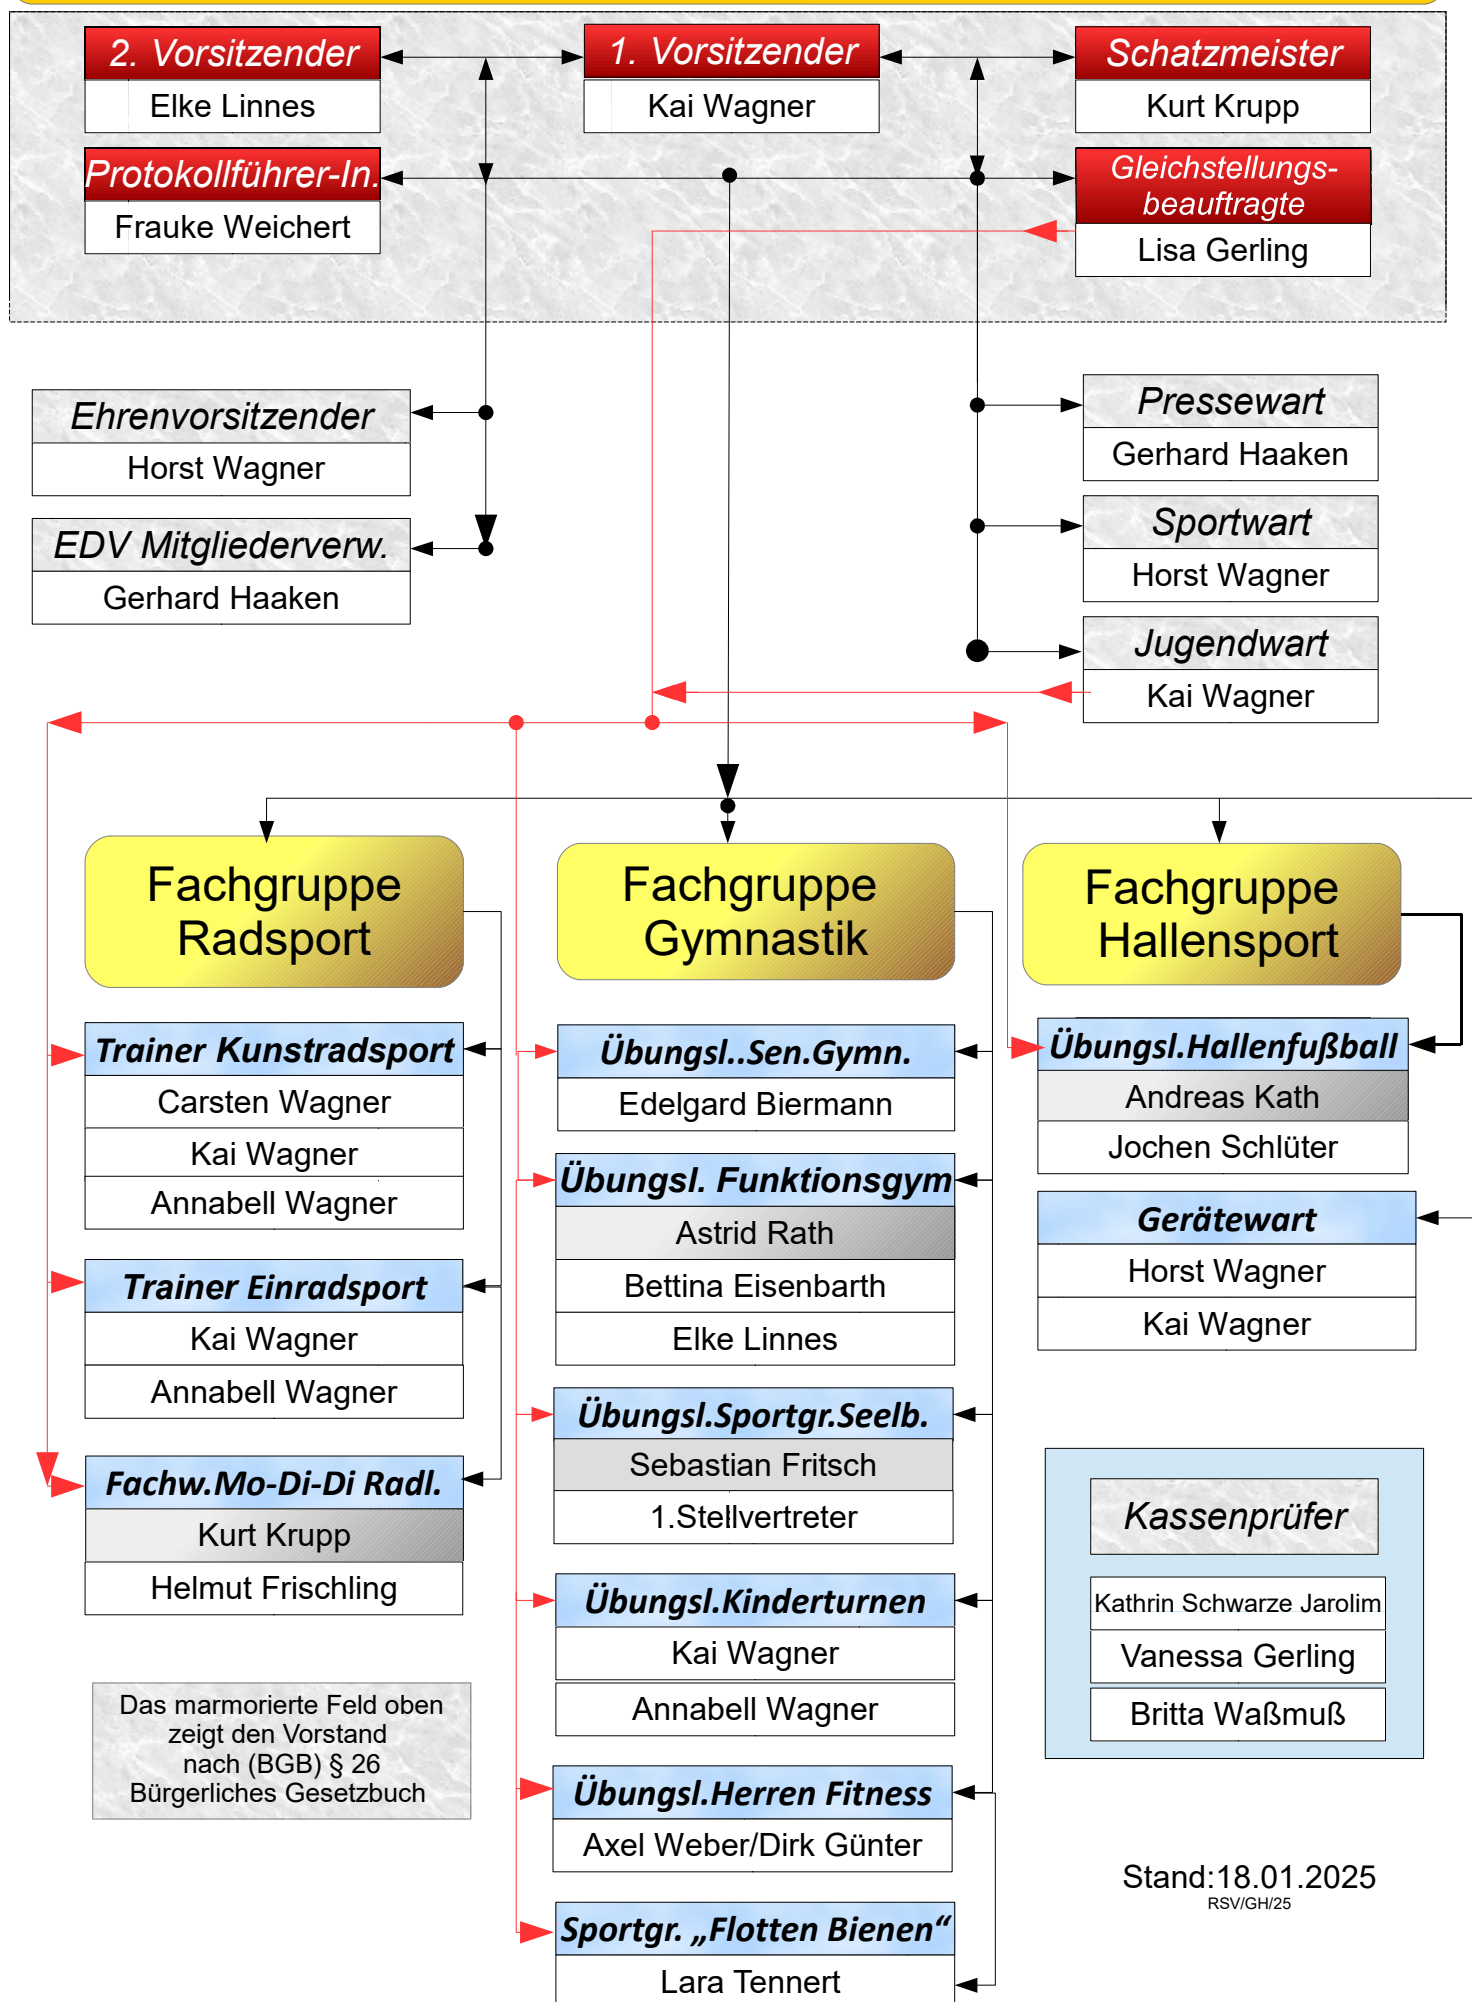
2. Vorsitzender
Elke Linnes

1. Vorsitzender
Kai Wagner

Schatzmeister
Kurt Krupp

Protokollführer-In.
Frauke Weichert

Gleichstellungsbeauftragte
Lisa Gerling

Ehrenvorsitzender
Horst Wagner

EDV Mitgliederverw.
Gerhard Haaken

Pressewart
Gerhard Haaken

Sportwart
Horst Wagner

Jugendwart
Kai Wagner

Fachgruppe Radsport

Trainer Kunstradsport
Carsten Wagner
Kai Wagner
Annabell Wagner

Trainer Einradsport
Kai Wagner
Annabell Wagner

Fachw.Mo-Di-Di Radl.
Kurt Krupp
Helmut Frischling

Das marmorierte Feld oben zeigt den Vorstand nach (BGB) § 26 Bürgerliches Gesetzbuch

Fachgruppe Gymnastik

Übungsl..Sen.Gymn.
Edelgard Biermann

Übungsl. Funktionsgym
Astrid Rath
Bettina Eisenbarth
Elke Linnes

Übungsl.Sportgr.Seelb.
Sebastian Fritsch
1.Stellvertreter

Übungsl.Kinderturnen
Kai Wagner
Annabell Wagner

Übungsl.Herren Fitness
Axel Weber/Dirk Günter

Sportgr. „Flotten Bienen“
Lara Tennert

Fachgruppe Hallensport

Übungsl.Hallenfußball
Andreas Kath
Jochen Schlüter

Gerätewart
Horst Wagner
Kai Wagner

Kassenprüfer
Kathrin Schwarze Jarolim
Vanessa Gerling
Britta Waßmuß

Stand:18.01.2025
RSV/GH/25